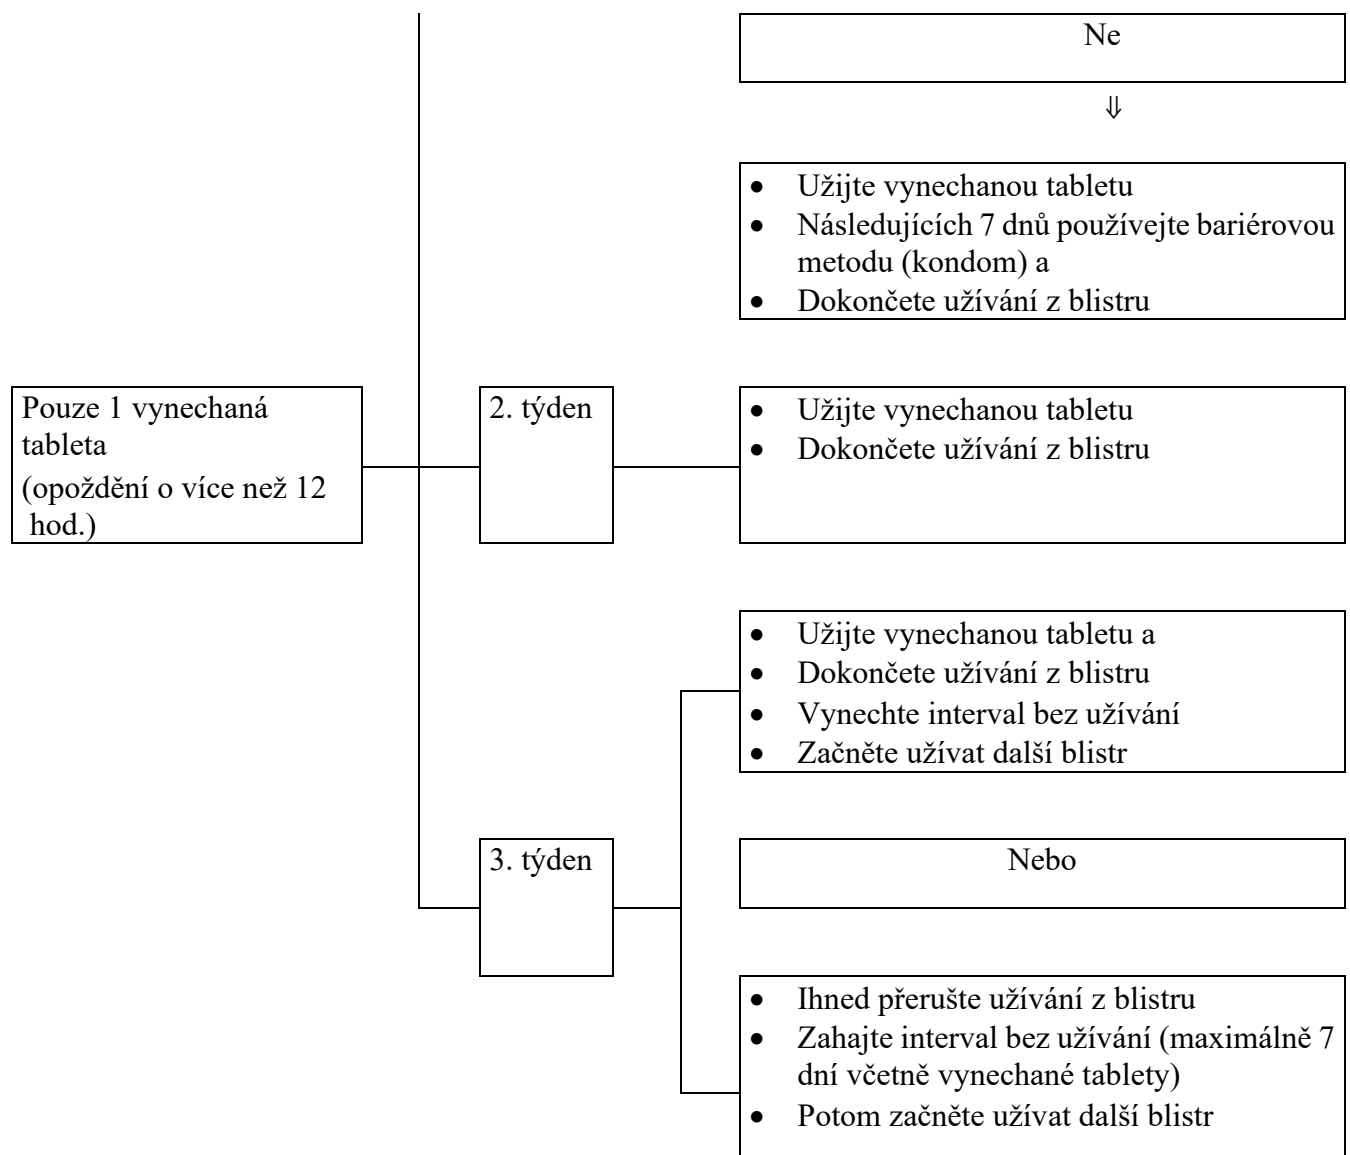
Ne

⇓

- Užijte vynechanou tabletu
- Následujících 7 dnů používejte bariérovou metodu (kondom) a
- Dokončete užívání z blistru

Pouze 1 vynechaná tableta
(opoždění o více než 12 hod.)

2. týden

- Užijte vynechanou tabletu
- Dokončete užívání z blistru

- Užijte vynechanou tabletu a
- Dokončete užívání z blistru
- Vynechte interval bez užívání
- Začněte užívat další blistr

3. týden

Nebo

- Ihned přerušte užívání z blistru
- Zahajte interval bez užívání (maximálně 7 dní včetně vynechané tablety)
- Potom začněte užívat další blistr